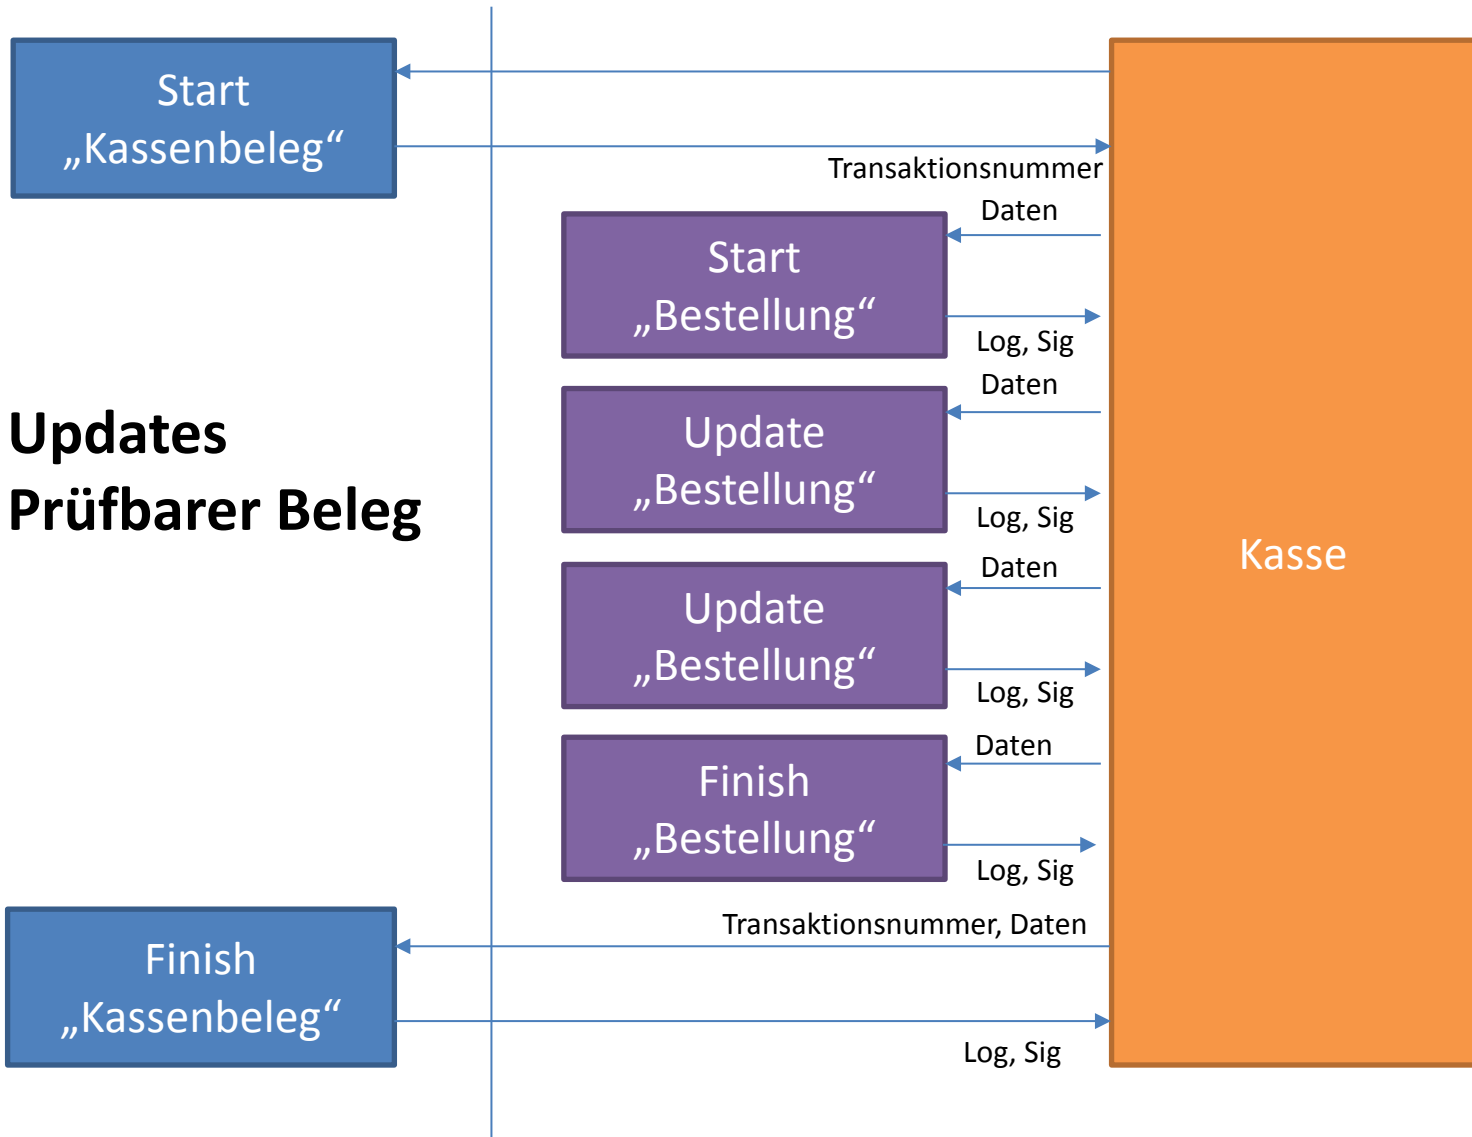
Start „Kassenbeleg“

Transaktionsnummer

Daten

Start „Bestellung“

Log, Sig

Daten

Updates
Prüfbarer Beleg

Update „Bestellung“

Log, Sig

Daten

Kasse

Update „Bestellung“

Log, Sig

Daten

Finish „Bestellung“

Log, Sig

Transaktionsnummer, Daten

Finish „Kassenbeleg“

Log, Sig